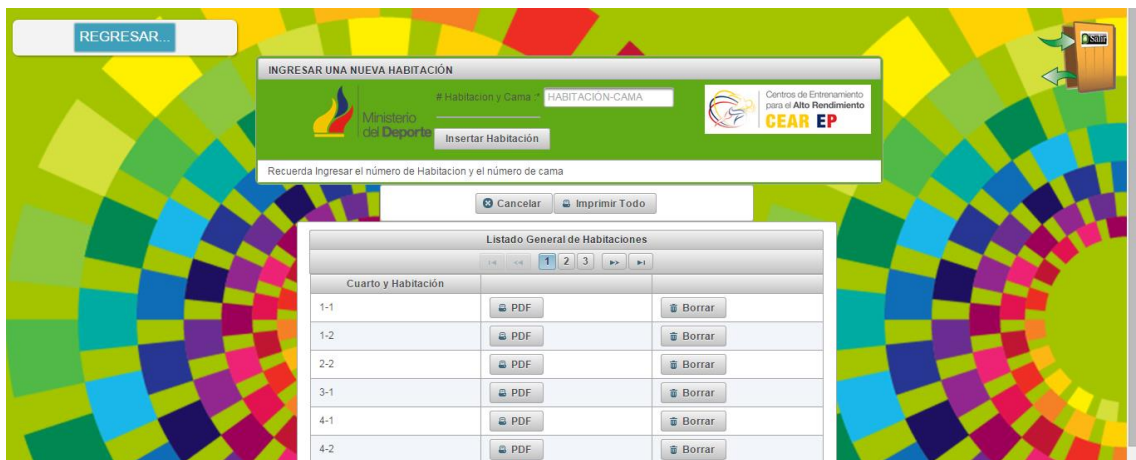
REGRESAR...

Salir

INGRESAR UNA NUEVA HABITACIÓN

Ministerio del Deporte

# Habitacion y Cama :* HABITACIÓN-CAMA

Insertar Habitación

Centros de Entrenamiento para el Alto Rendimiento CEAR EP

Recuerda Ingresar el número de Habitacion y el número de cama

Cancelar Imprimir Todo

Listado General de Habitaciones

1 2 3

| Cuarto y Habitación | | |
|---|---|---|
| 1-1 | PDF | Borrar |
| 1-2 | PDF | Borrar |
| 2-2 | PDF | Borrar |
| 3-1 | PDF | Borrar |
| 4-1 | PDF | Borrar |
| 4-2 | PDF | Borrar |